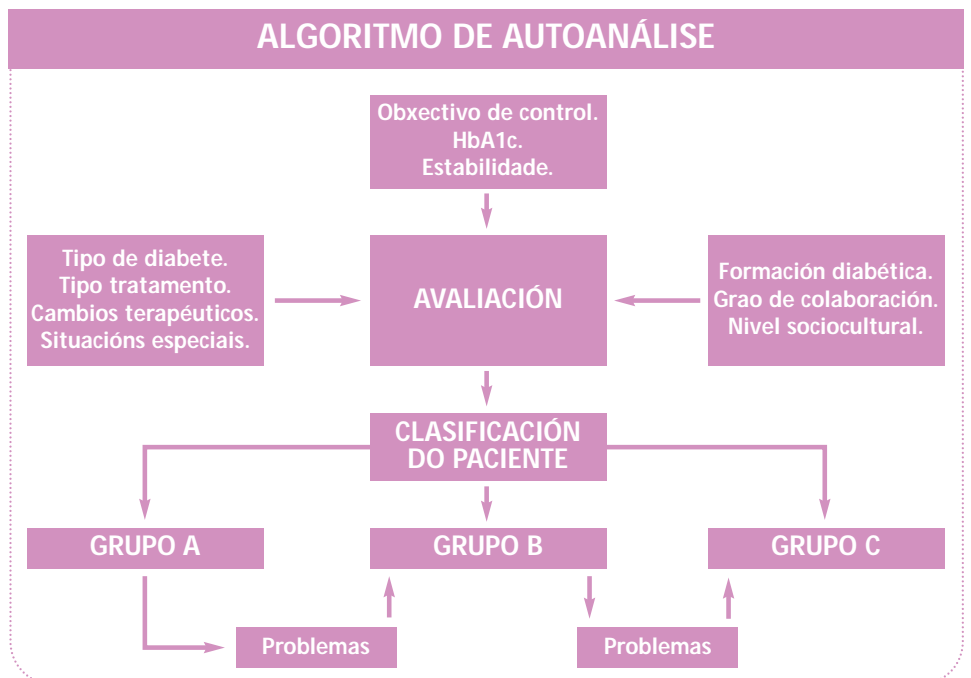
ALGORITMO DE AUTOANÁLISE

Obxectivo de control.
HbA1c.
Estabilidade.

Tipo de diabete.
Tipo tratamento.
Cambios terapéuticos.
Situacións especiais.

AVALIACIÓN

Formación diabética.
Grao de colaboración.
Nivel sociocultural.

CLASIFICACIÓN DO PACIENTE

GRUPO A

GRUPO B

GRUPO C

Problemas

Problemas